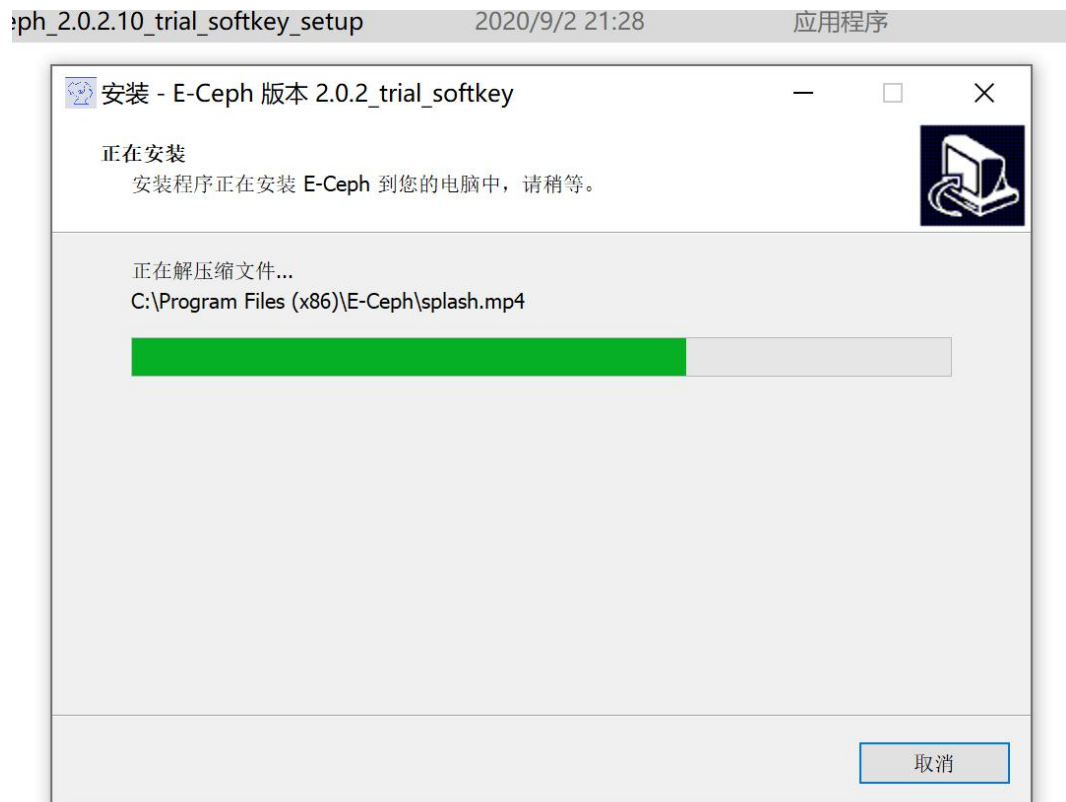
ph_2.0.2.10_trial_softkey_setup 2020/9/2 21:28 应用程序

安装 - E-Ceph 版本 2.0.2_trial_softkey

正在安装
安装程序正在安装 E-Ceph 到您的电脑中，请稍等。

正在解压缩文件...
C:\Program Files (x86)\E-Ceph\splash.mp4

取消